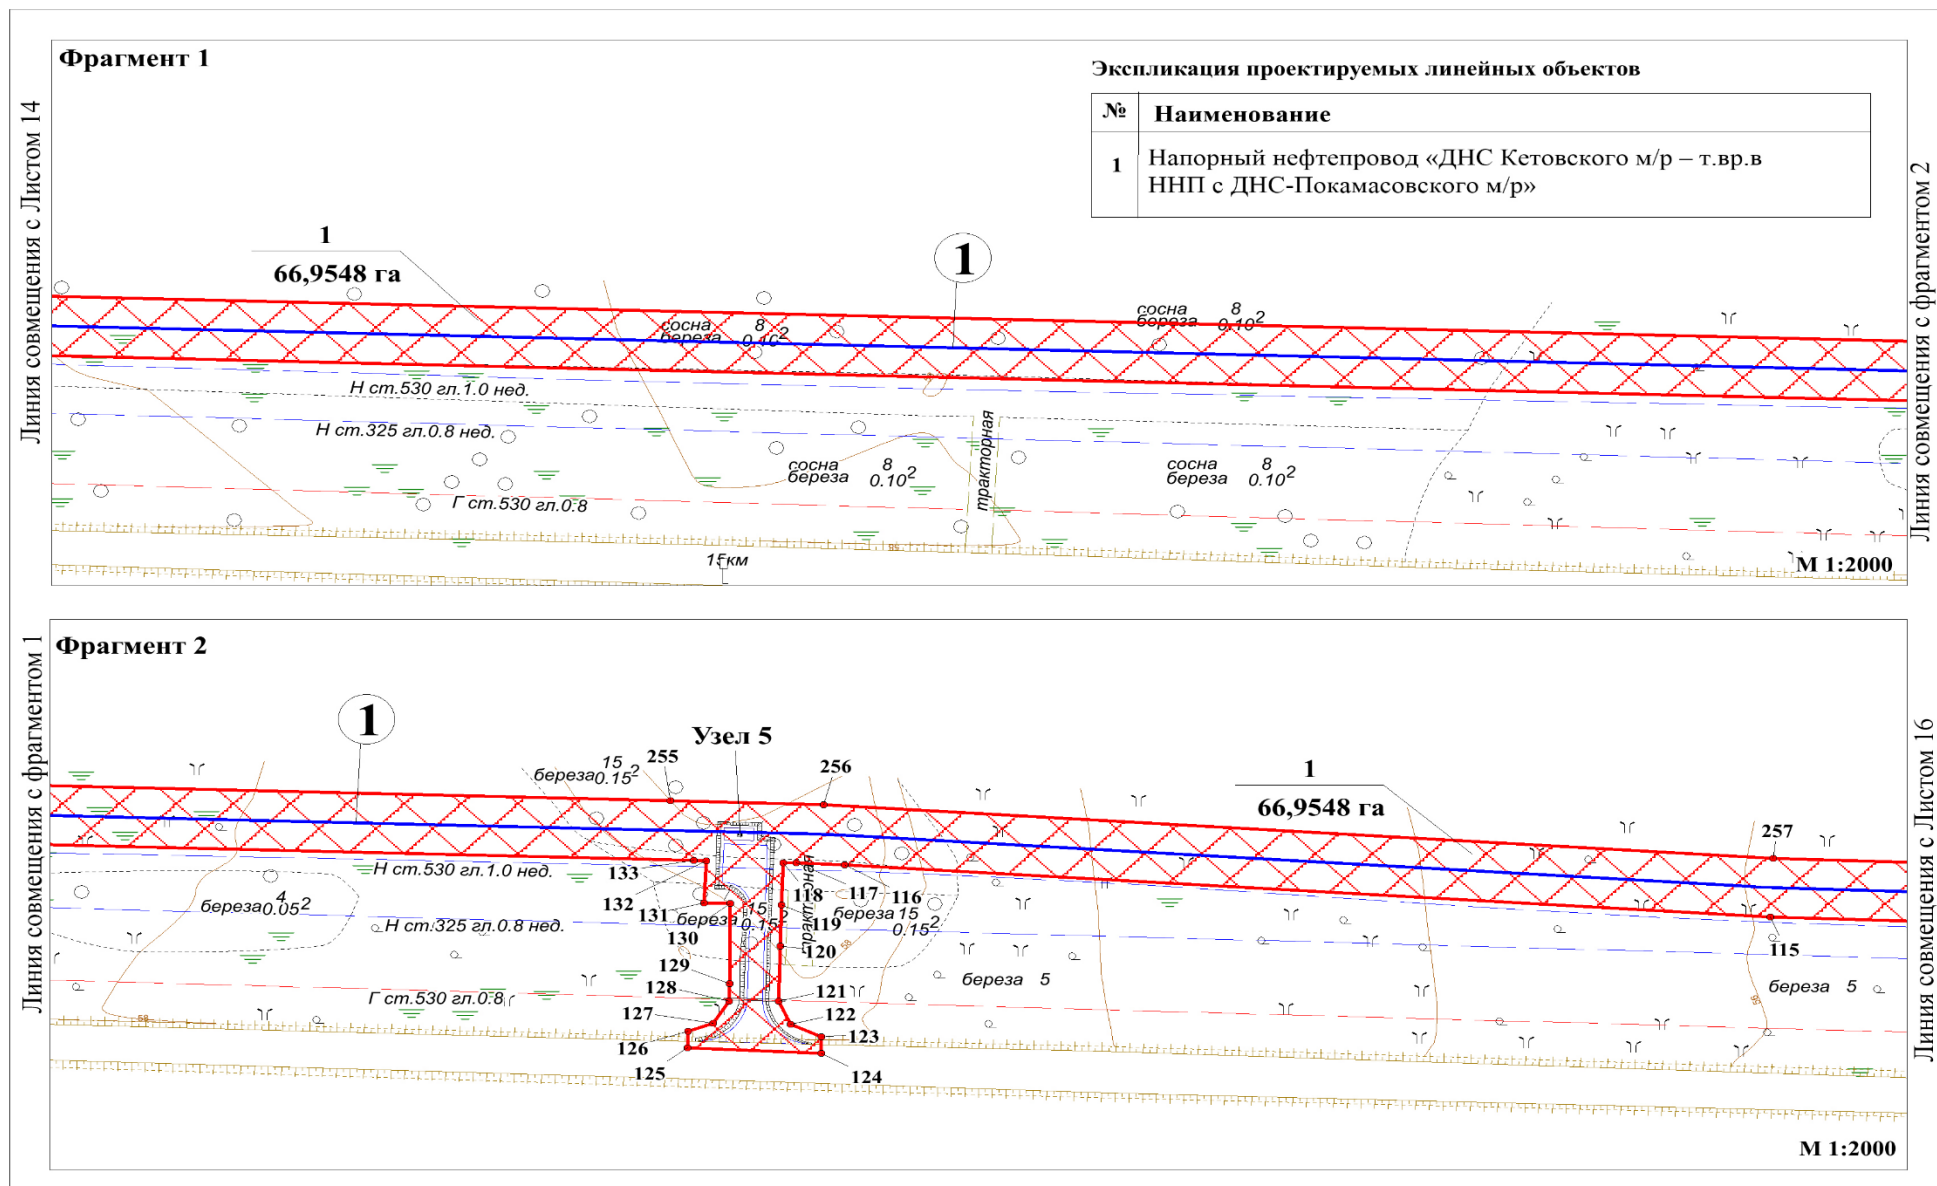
Линия совмещения с Листом 14

Фрагмент 1

Экспликация проектируемых линейных объектов

| № | Наименование |
|---|---|
| 1 | Напорный нефтепровод «ДНС Кетовского м/р – т.вр.в ННП с ДНС-Покамасовского м/р» |

1
66,9548 га

1

сосна 8
береза 0.10$^2$

сосна 8
береза 0.10$^2$

Н ст.530 гл.1.0 нед.

Н ст.325 гл.0.8 нед.

тракторная

сосна 8
береза 0.10$^2$

сосна 8
береза 0.10$^2$

Г ст.530 гл.0.8

15км

М 1:2000

Линия совмещения с фрагментом 2

Линия совмещения с фрагментом 1

Фрагмент 2

1

Узел 5

береза 15
0.15$^2$

255

256

1
66,9548 га

257

Н ст.530 гл.1.0 нед.

133

132

131

береза 15
0.15$^2$

130

118

117

116

119

береза 15
0.15$^2$

120

тракторная

береза 4
0.05$^2$

Н ст.325 гл.0.8 нед.

129

128

121

122

123

124

127

126

125

Г ст.530 гл.0.8

береза 5

115

береза 5

М 1:2000

Линия совмещения с Листом 16